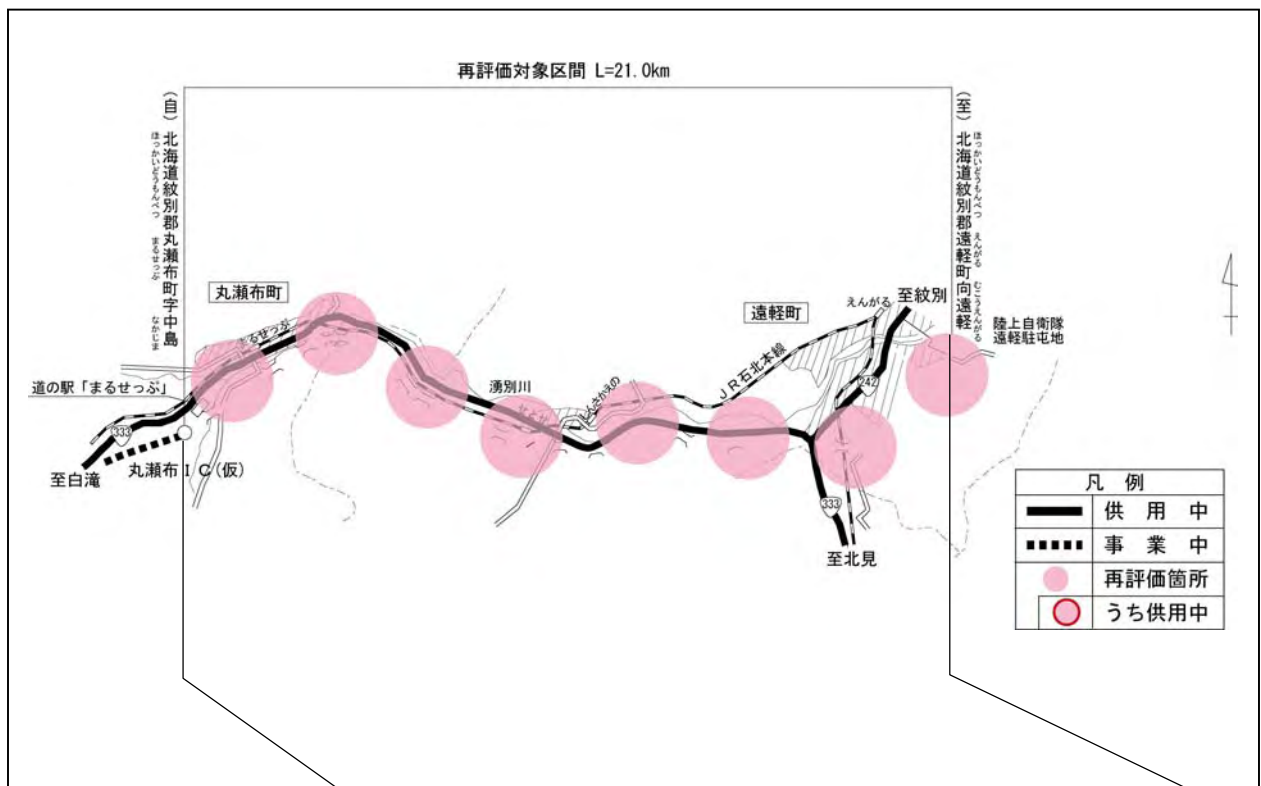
再評価対象区間 L=21.0km

(自)
北海道紋別郡丸瀬布町字中島
ほっかいどうもんべつ まるせっぷ なかじま

(至)
北海道紋別郡遠軽町向遠軽
ほっかいどうもんべつ えんがる むこうえんがる

丸瀬布町

まるせっぷ

道の駅「まるせっぷ」

湧別川

いくたはら

JR石北本線

遠軽町

えんがる

至紋別

陸上自衛隊
遠軽駐屯地

242

333

333

至白滝

丸瀬布IC(仮)

至北見

| 凡 例 | |
|---|---|
| | 供 用 中 |
| | 事 業 中 |
| | 再評価箇所 |
| | うち供用中 |